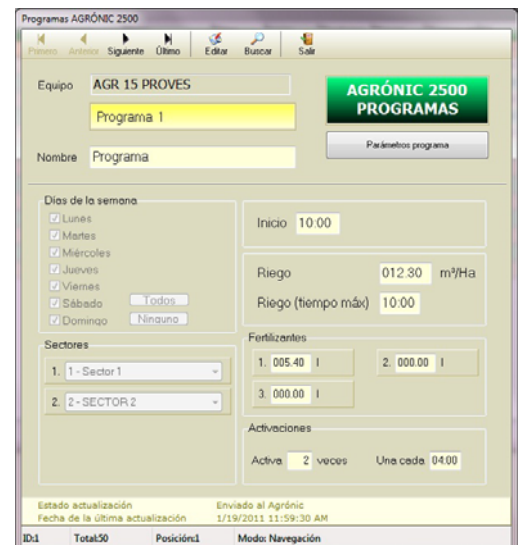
Programas AGRÓNIC 2500

Primero Anterior Siguiente Último Editar Buscar Salir

Equipo AGR 15 PROVES

Programa 1

AGRÓNIC 2500 PROGRAMAS

Parámetros programa

Nombre Programa

Días de la semana
Lunes
Martes
Miércoles
Jueves
Viernes
Sábado Todos
Domingo Ninguno

Inicio 10:00

Riego 012.30 m³/Ha

Riego (tiempo máx) 10:00

Sectores
1. 1 - Sector 1
2. 2 - SECTOR 2

Fertilizantes
1. 005.40 l
2. 000.00 l
3. 000.00 l

Activaciones
Activa 2 veces Una cada 04:00

Estado actualización Enviado al Agrónic
Fecha de la última actualización 1/19/2011 11:59:30 AM

ID:1 Total:50 Posición:1 Modo: Navegación